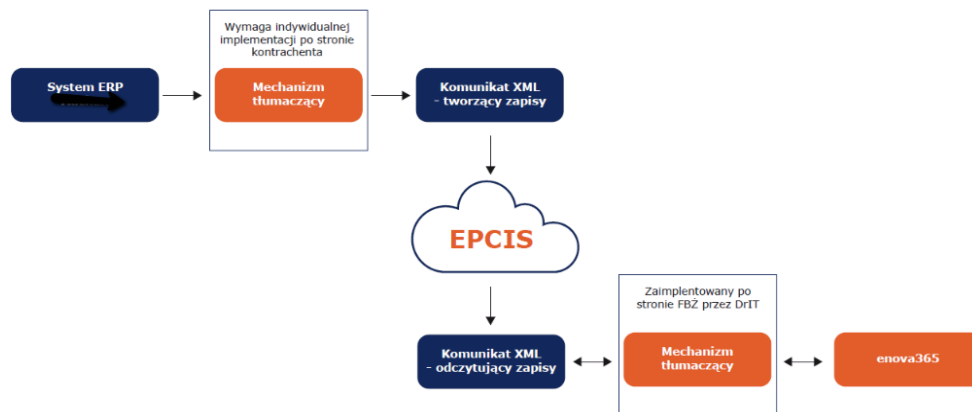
Wymaga indywidualnej implementacji po stronie kontrachenta

System ERP

Mechanizm tłumaczący

Komunikat XML - tworzący zapisy

EPCIS

Zaimplentowany po stronie FBŻ przez DrIT

Komunikat XML - odczytujący zapisy

Mechanizm tłumaczący

enova365